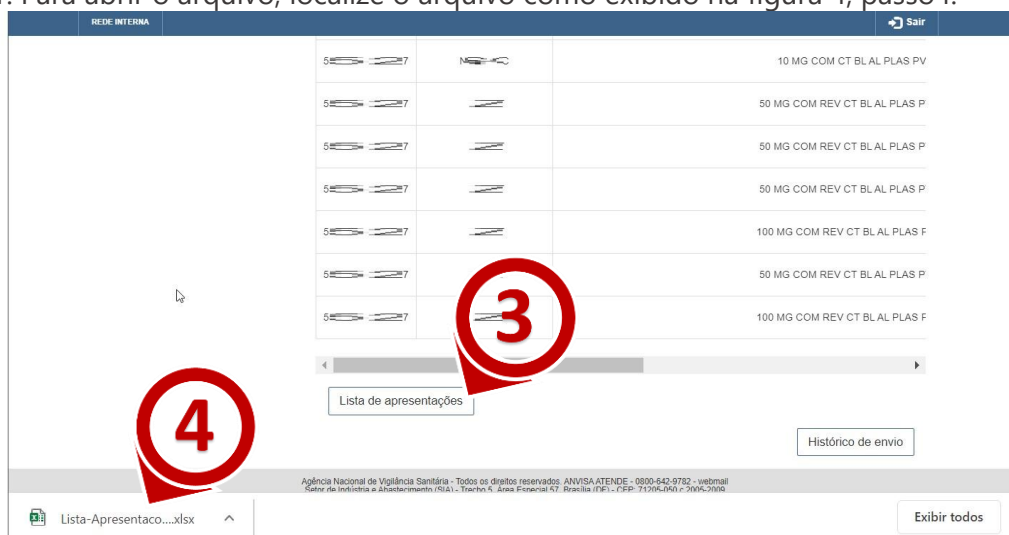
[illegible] Para abrir o arquivo, localize o arquivo como exibido na figura 4, passo 4.

REDE INTERNA

Sair

| 5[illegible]7 | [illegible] | 10 MG COM CT BL AL PLAS PV |
|---|---|---|
| 5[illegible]7 | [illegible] | 50 MG COM REV CT BL AL PLAS P |
| 5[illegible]7 | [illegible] | 50 MG COM REV CT BL AL PLAS P |
| 5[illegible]7 | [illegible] | 50 MG COM REV CT BL AL PLAS P |
| 5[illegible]7 | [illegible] | 100 MG COM REV CT BL AL PLAS P |
| 5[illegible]7 | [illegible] | 50 MG COM REV CT BL AL PLAS P |
| 5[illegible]7 | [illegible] | 100 MG COM REV CT BL AL PLAS P |

3

Lista de apresentações

4

Histórico de envio

Agência Nacional de Vigilância Sanitária - Todos os direitos reservados. ANVISA ATENDE - 0800-642-9782 - webmail
Setor de Indústria e Abastecimento (SIA) - Trecho 5, Área Especial 57, Brasília (DF) - CEP: 71205-050 c 2005-2009

Lista-Apresentaco....xlsx

Exibir todos